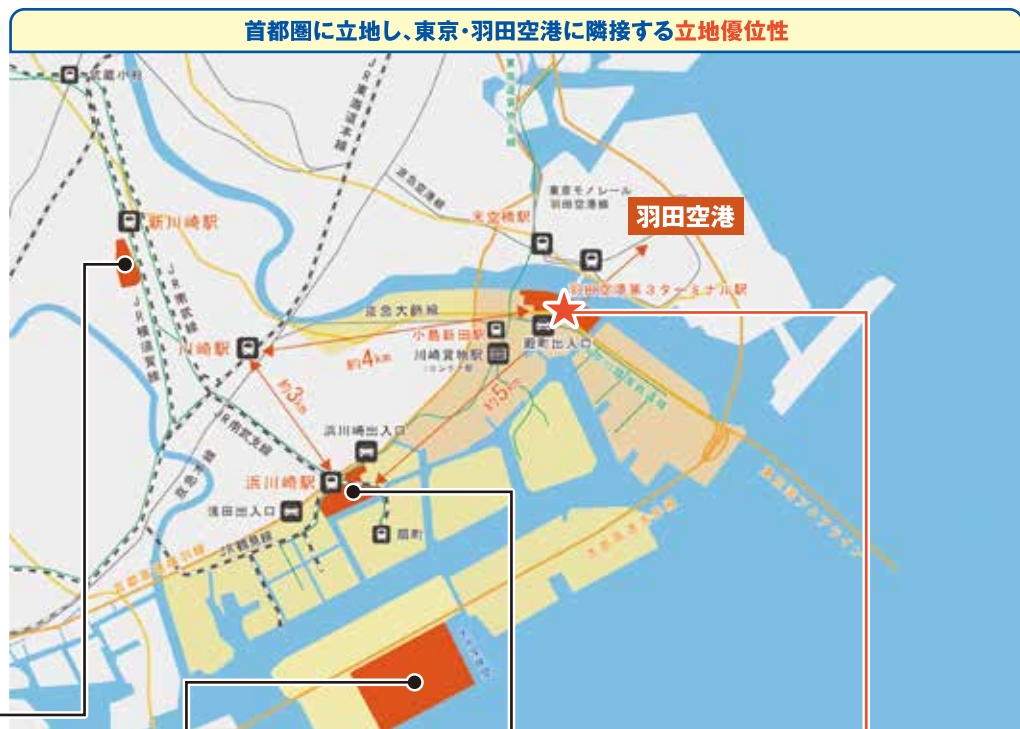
首都圏に立地し、東京・羽田空港に隣接する立地優位性

武蔵小杉
JR東海道本線
京急空港線
東京モノレール羽田空港線
天空橋駅
羽田空港
羽田空港第3ターミナル駅
新川崎駅
JR横須賀線
JR南武線
京急大師線
小島新田駅
川崎貨物駅
殿町出入口
川崎駅
約4km
約3km
約5km
浜川崎出入口
JR南武支線
浜川崎駅
浅田出入口
扇町
首都高速神奈川線
首都高速湾岸線